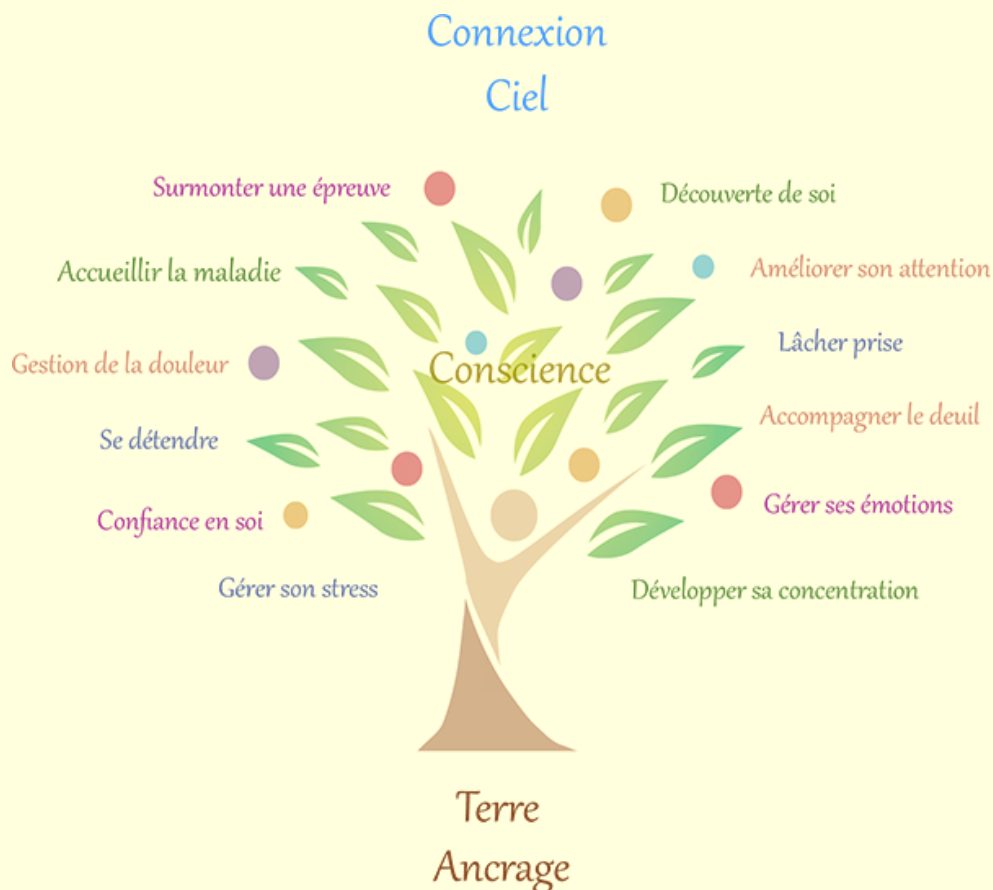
Connexion
Ciel

Surmonter une épreuve

Découverte de soi

Accueillir la maladie

Améliorer son attention

Lâcher prise

Gestion de la douleur

Conscience

Accompagner le deuil

Se détendre

Gérer ses émotions

Confiance en soi

Gérer son stress

Développer sa concentration

Terre
Ancrage